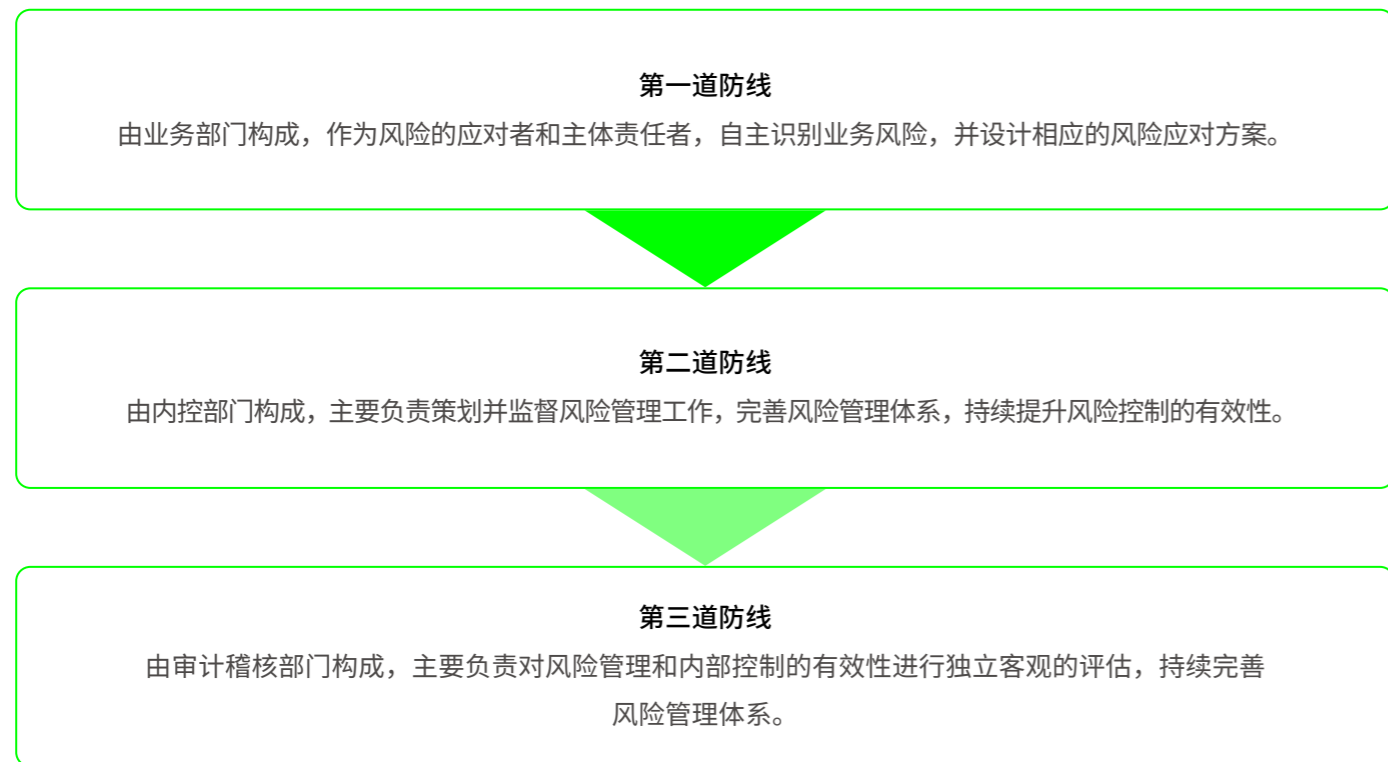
第一道防线

由业务部门构成，作为风险的应对者和主体责任者，自主识别业务风险，并设计相应的风险应对方案。

第二道防线

由内控部门构成，主要负责策划并监督风险管理工作，完善风险管理体系，持续提升风险控制的有效性。

第三道防线

由审计稽核部门构成，主要负责对风险管理和内部控制的有效性进行独立客观的评估，持续完善风险管理体系。